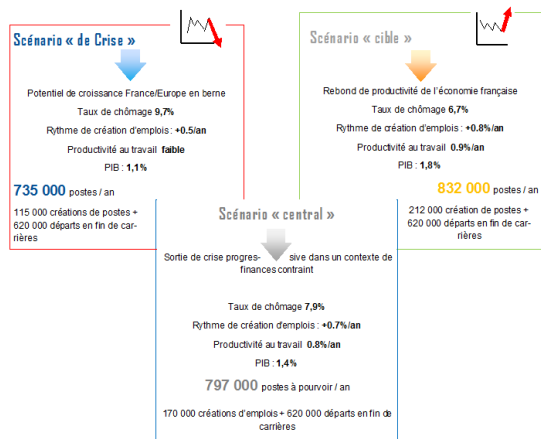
Scénario « de Crise »

Potentiel de croissance France/Europe en berne

Taux de chômage 9,7%

Rythme de création d'emplois : +0.5/an

Productivité au travail faible

PIB : 1,1%

735 000 postes / an

115 000 créations de postes + 620 000 départs en fin de carrières

Scénario « cible »

Rebond de productivité de l'économie française

Taux de chômage 6,7%

Rythme de création d'emplois : +0.8%/an

Productivité au travail 0.9%/an

PIB : 1,8%

832 000 postes / an

212 000 création de postes + 620 000 départs en fin de carrières

Scénario « central »

Sortie de crise progressive dans un contexte de finances contraint

Taux de chômage 7,9%

Rythme de création d'emplois : +0.7%/an

Productivité au travail 0.8%/an

PIB : 1,4%

797 000 postes à pourvoir / an

170 000 créations d'emplois + 620 000 départs en fin de carrières